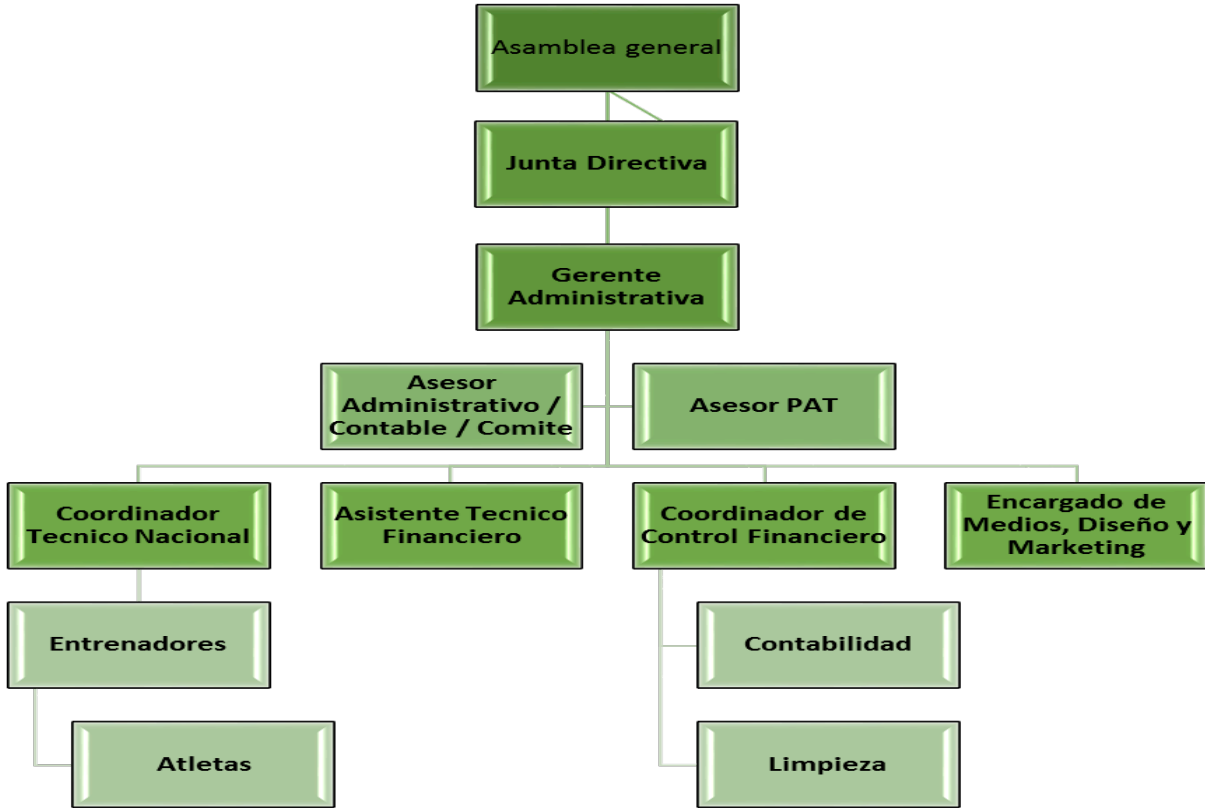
Asamblea general

Junta Directiva

Gerente Administrativa

Asesor Administrativo / Contable / Comite

Asesor PAT

Coordinador Tecnico Nacional

Asistente Tecnico Financiero

Coordinador de Control Financiero

Encargado de Medios, Diseño y Marketing

Entrenadores

Contabilidad

Atletas

Limpieza